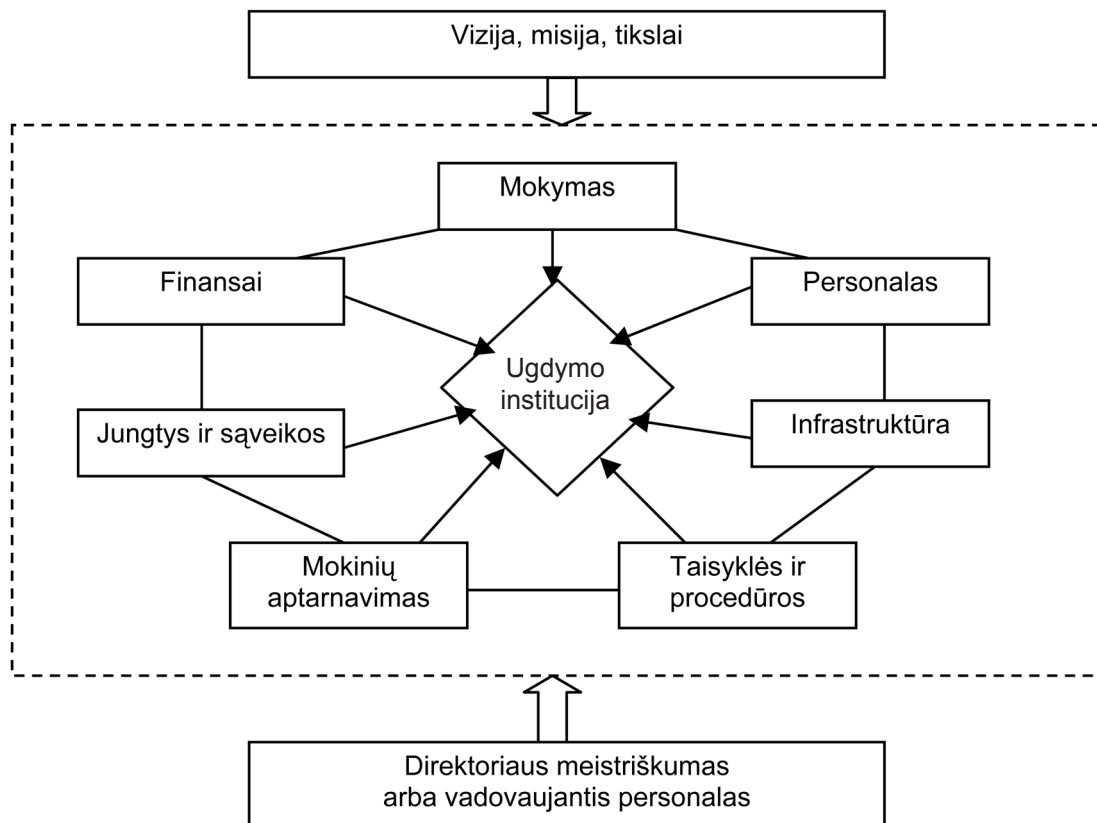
Vizija, misija, tikslai

Mokymas

Finansai

Personalas

Ugdymo institucija

Jungtys ir sąveikos

Infrastruktūra

Mokinių aptarnavimas

Taisyklės ir procedūros

Direktoriaus meistriškumas arba vadovaujantis personalas